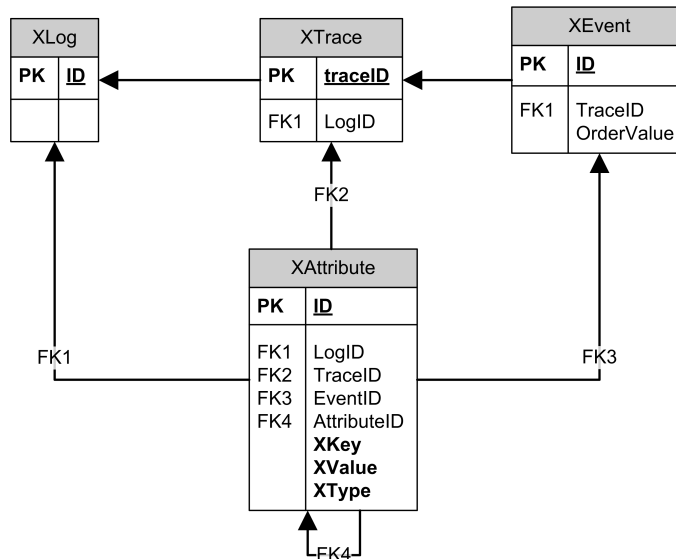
XLog

| PK | ID |
|---|---|
| | |

XTrace

| PK | traceID |
|---|---|
| FK1 | LogID |

XEvent

| PK | ID |
|---|---|
| FK1 | TraceID OrderValue |

FK2

XAttribute

| PK | ID |
|---|---|
| FK1 FK2 FK3 FK4 | LogID TraceID EventID AttributeID **XKey** **XValue** **XType** |

FK1

FK3

FK4